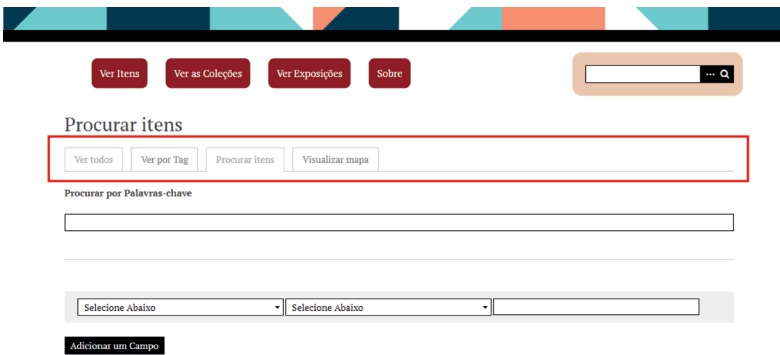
Ver Itens

Ver as Coleções

Ver Exposições

Sobre

Procurar itens

Ver todos

Ver por Tag

Procurar itens

Visualizar mapa

Procurar por Palavras-chave

Selecione Abaixo

Selecione Abaixo

Adicionar um Campo